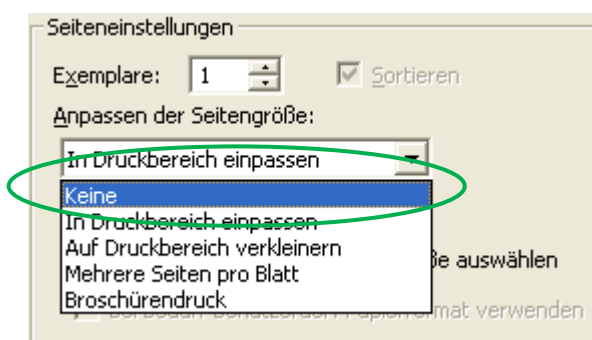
Seiteneinstellungen

Exemplare: 1

Sortieren

Anpassen der Seitengröße:

In Druckbereich einpassen

Keine

In Druckbereich einpassen

Auf Druckbereich verkleinern

Mehrere Seiten pro Blatt

Broschürendruck

ße auswählen

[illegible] mat verwenden